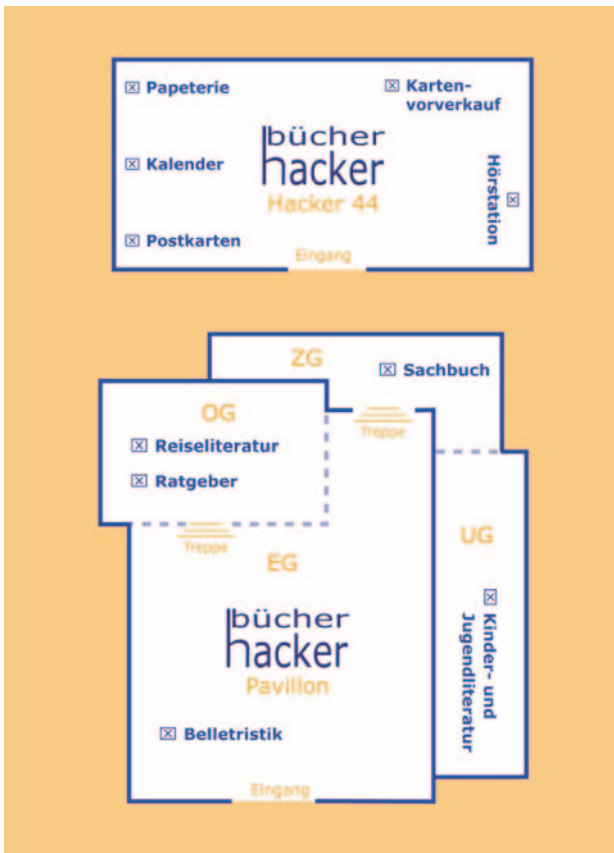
☒ Papeterie

☒ Kartenvorverkauf

bücher hacker
Hacker 44

☒ Kalender

☒ Hörstation

☒ Postkarten

Eingang

ZG

☒ Sachbuch

OG

☒ Reiseliteratur

☒ Ratgeber

Treppe

Treppe

EG

UG

bücher hacker
Pavillon

☒ Kinder- und Jugendliteratur

☒ Belletristik

Eingang